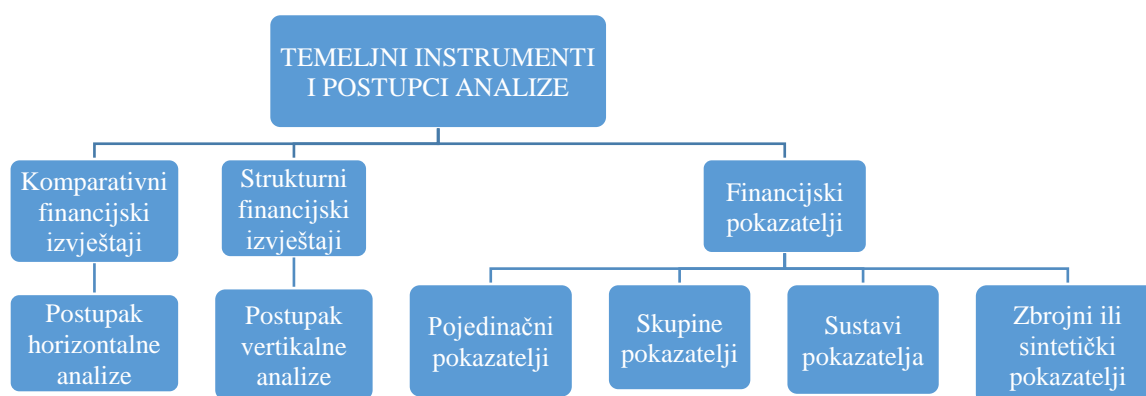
TEMELJNI INSTRUMENTI I POSTUPCI ANALIZE

Komparativni financijski izvještaji

Postupak horizontalne analize

Strukturni financijski izvještaji

Postupak vertikalne analize

Financijski pokazatelji

Pojedinačni pokazatelji

Skupine pokazatelji

Sustavi pokazatelja

Zbrojni ili sintetički pokazatelji